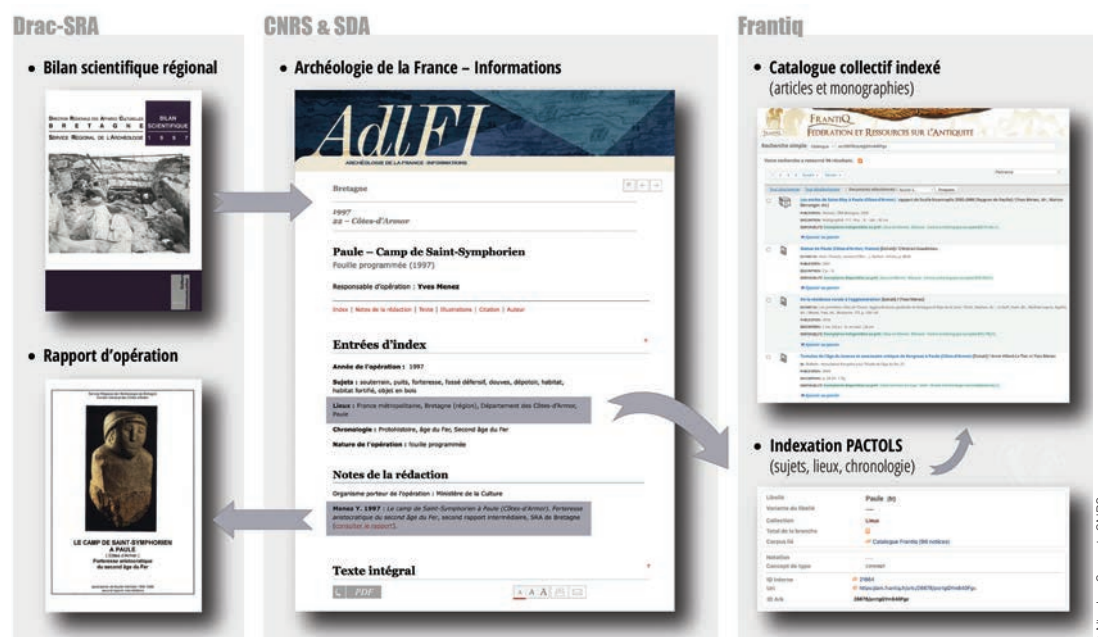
Drac-SRA

• Bilan scientifique régional

DIRECTION RÉGIONALE DES AFFAIRES CULTURELLES
B R E T A G N E
SERVICE RÉGIONAL DE L'ARCHÉOLOGIE

BILAN SCIENTIFIQUE
1 9 9 7

• Rapport d'opération

LE CAMP DE SAINT-SYMPHORIEN A PAULE
(Côtes d'Armor)
Forteresse protohistorique du second Age du fer

CNRS & SDA

• Archéologie de la France – Informations

AdlFI
ARCHÉOLOGIE DE LA FRANCE - INFORMATIONS

Bretagne

1997
22 – Côtes-d'Armor

Paule – Camp de Saint-Symphorien
Fouille programmée (1997)

Responsable d'opération : Yves Menez

Index | Notes de la rédaction | Texte | Illustrations | Citation | Auteur

Entrées d'index

Année de l'opération : 1997

Sujets : souterrain, puits, forteresse, fossé déferoif, douves, dépotoir, habitat, habitat fortifié, objet en bois

Lieux : France métropolitaine, Bretagne (région), Département des Côtes-d'Armor, Paule

Chronologie : Protohistoire, Âge du Fer, Second Âge du Fer

Nature de l'opération : fouille programmée

Notes de la rédaction

Organisme porteur de l'opération : Ministère de la Culture

Menez Y. 1997 : Le camp de Saint-Symphorien à Paule (Côtes-d'Armor). Forteresse protohistorique du second Âge du Fer, second rapport intermédiaire, SRA de Bretagne [consulter le rapport].

Texte intégral

PDF

Frantiq

• Catalogue collectif indexé
(articles et monographies)

FRANTIQ
FÉDÉRATION ET RESSOURCES SUR L'ANTIQUITÉ

• Indexation PACTOLS
(sujets, lieux, chronologie)

Libellé | Paule (fr)
Collection | Lieux
Corpus lié | Catalogue Frantiq (98 notices)
Concept de type | concept
ID interne | 21864
URI | https://ark.frantiq.fr/ark:/26678/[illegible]
ID Ark | 26678/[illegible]